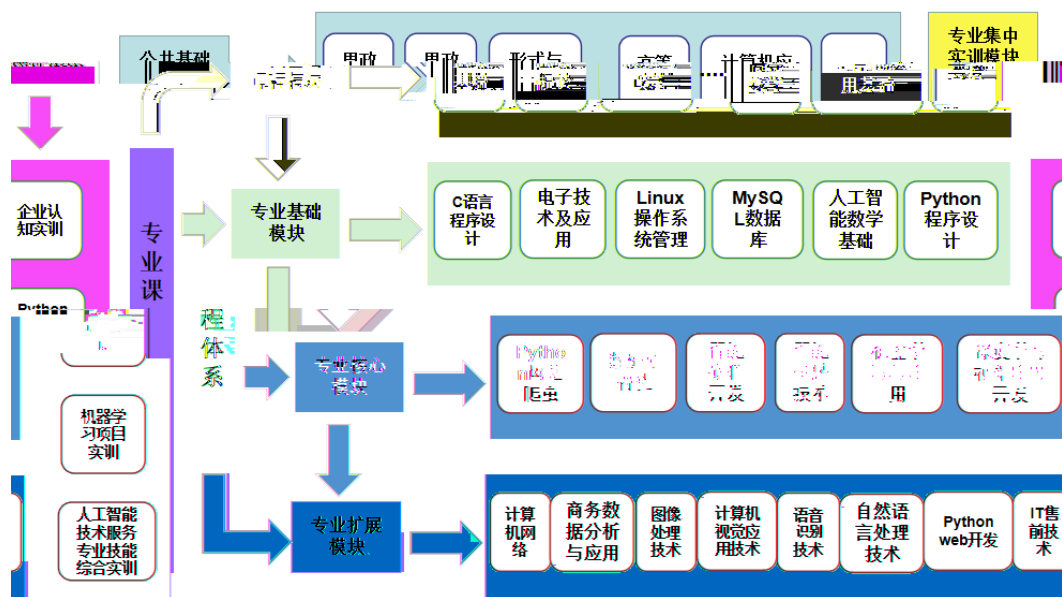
公共基础

思政

思政

形式与

高等

计算机应

用写作

专业集中实训模块

企业认知实训

Python

机器学习项目实训

人工智能技术服务专业技能综合实训

专业课

程体系

专业基础模块

C语言程序设计

电子技术及应用

Linux操作系统管理

MySQL数据库

人工智能数学基础

Python程序设计

专业核心模块

Python爬虫

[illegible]

开发

技术

用

开发

专业扩展模块

计算机网络

商务数据分析与应用

图像处理技术

计算机视觉应用技术

语音识别技术

自然语言处理技术

Python web开发

IT售前技术